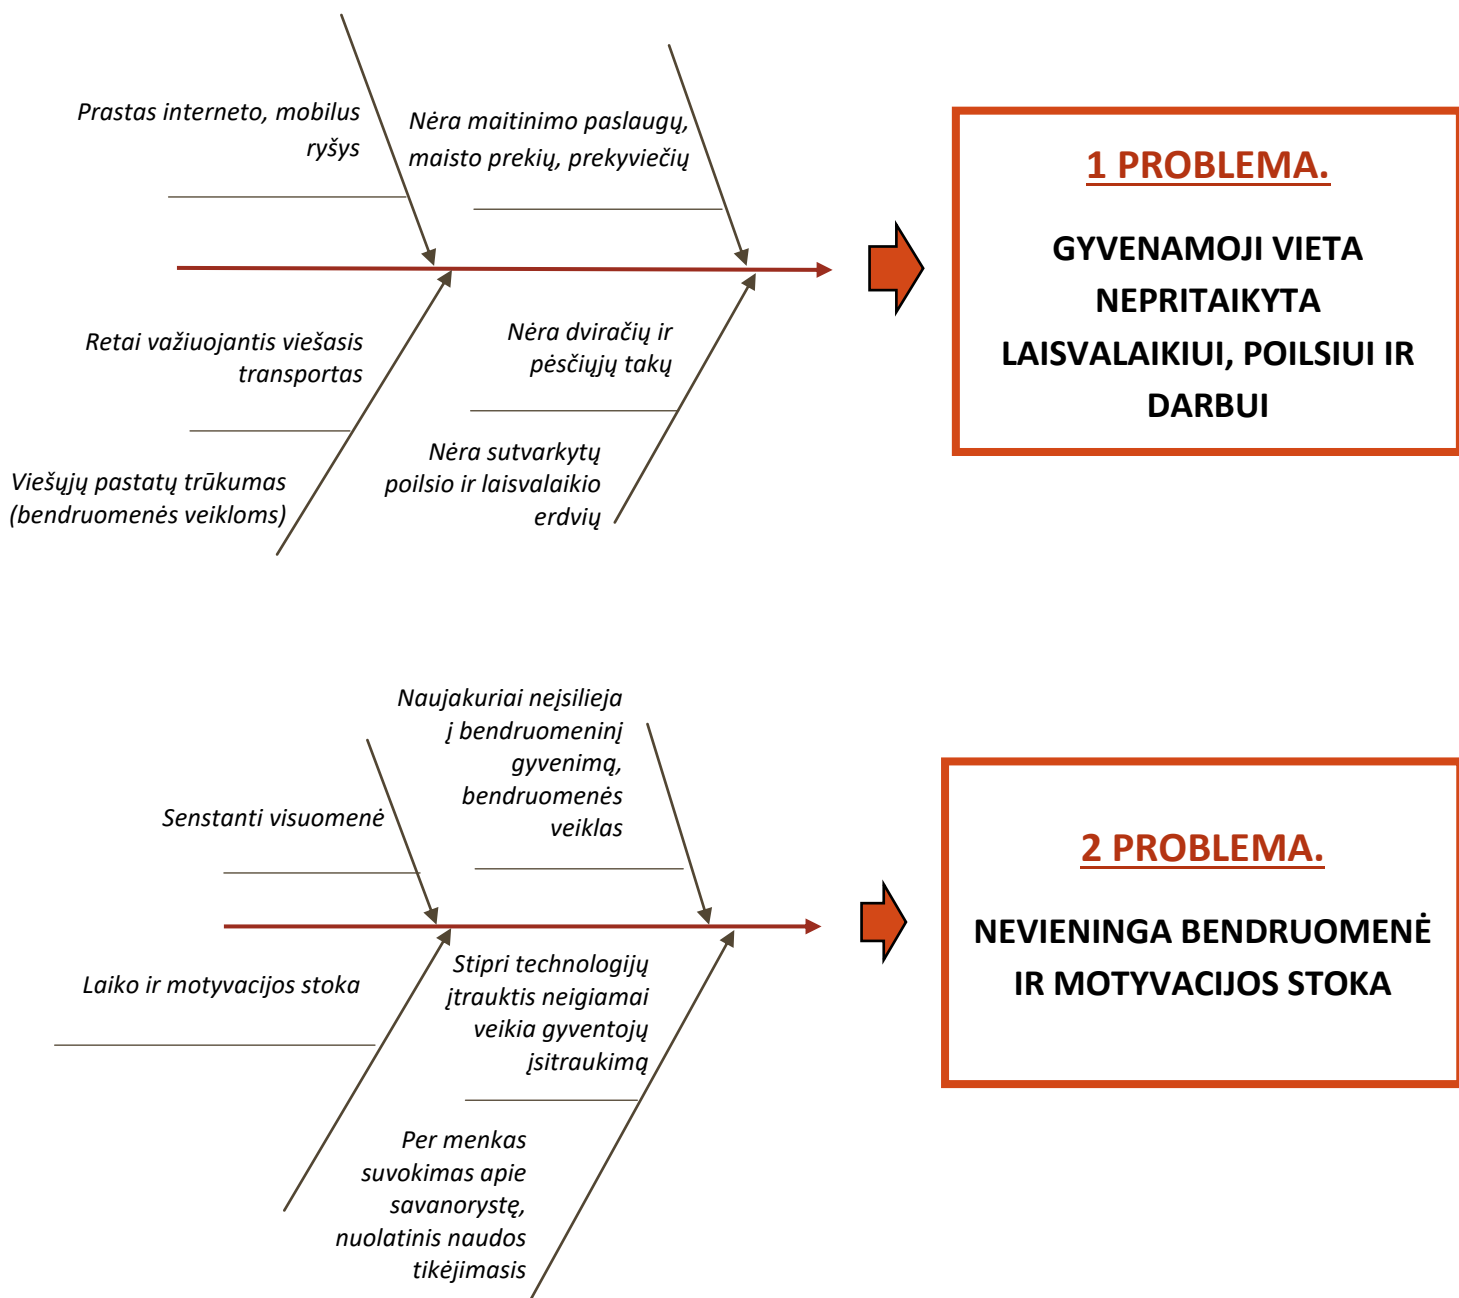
Prastas interneto, mobilus ryšys

Nėra maitinimo paslaugų, maisto prekių, prekyviečių

Retai važiuojantis viešasis transportas

Nėra dviračių ir pėsčiųjų takų

Viešųjų pastatų trūkumas (bendruomenės veikloms)

Nėra sutvarkytų poilsio ir laisvalaikio erdvių

1 PROBLEMA.

GYVENAMOJI VIETA NEPRITAIKYTA LAISVALAIKIUI, POILSIUI IR DARBUI

Senstanti visuomenė

Naujakuriai neįsilieja į bendruomeninį gyvenimą, bendruomenės veiklas

Laiko ir motyvacijos stoka

Stipri technologijų įtrauktis neigiamai veikia gyventojų įsitraukimą

Per menkas suvokimas apie savanorystę, nuolatinis naudos tikėjimasis

2 PROBLEMA.

NEVIENINGA BENDRUOMENĖ IR MOTYVACIJOS STOKA